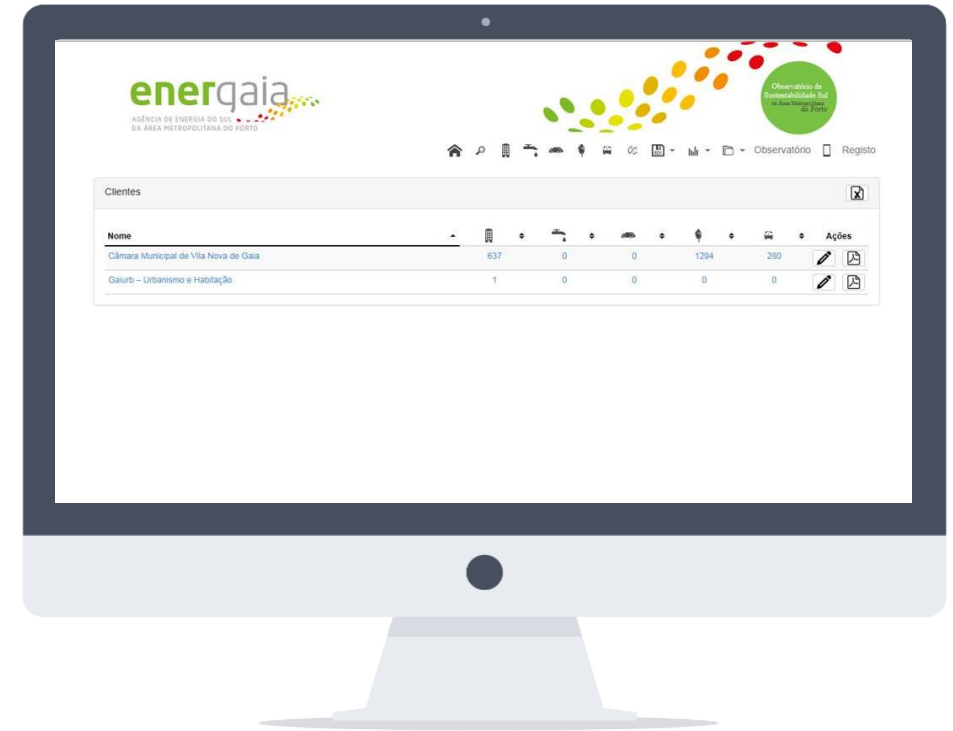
energaia
AGÊNCIA DE ENERGIA DO SUL DA ÁREA METROPOLITANA DO PORTO

Observatório de Sustentabilidade Sul da Área Metropolitana do Porto

Observatório Registo

Clientes

| Nome | | | | | | Ações |
|---|---|---|---|---|---|---|
| Câmara Municipal de Vila Nova de Gaia | 637 | 0 | 0 | 1294 | 280 | |
| Gaiurb – Urbanismo e Habitação | 1 | 0 | 0 | 0 | 0 | |